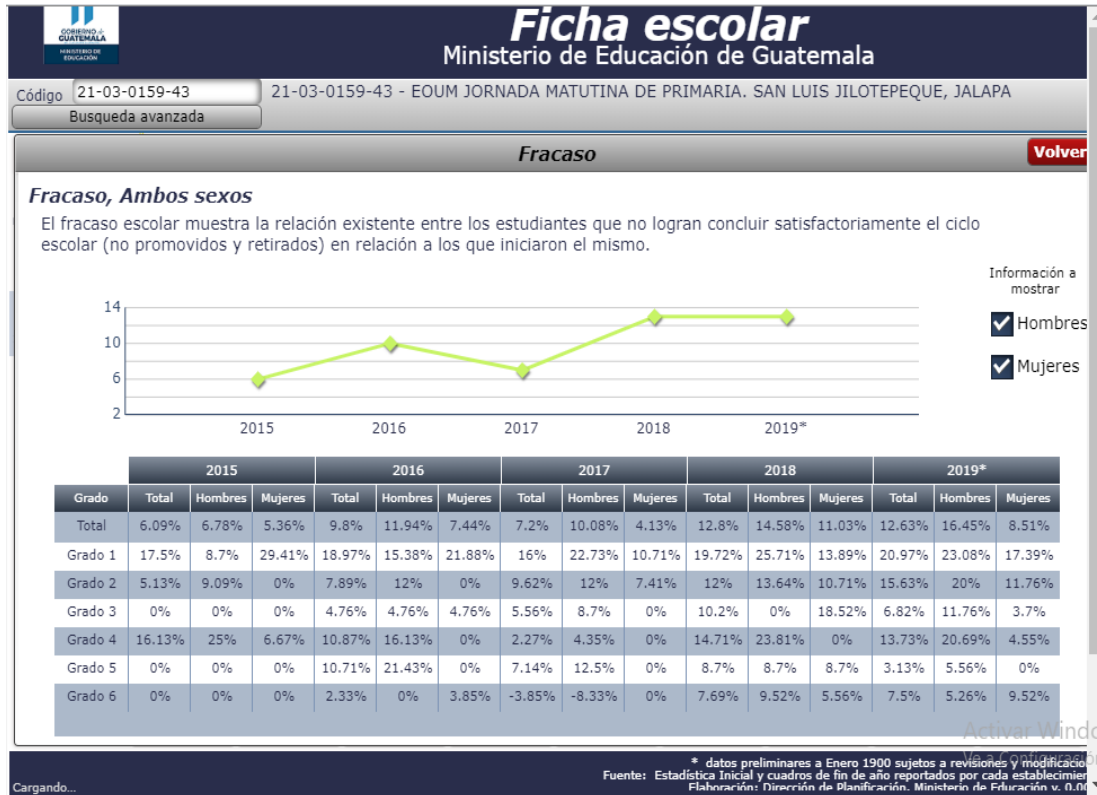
GOBIERNO de GUATEMALA
MINISTERIO DE EDUCACIÓN

Ficha escolar
Ministerio de Educación de Guatemala

Código 21-03-0159-43
Busqueda avanzada

21-03-0159-43 - EOUM JORNADA MATUTINA DE PRIMARIA. SAN LUIS JILOTEPEQUE, JALAPA

Fracaso
Volver

Fracaso, Ambos sexos

El fracaso escolar muestra la relación existente entre los estudiantes que no logran concluir satisfactoriamente el ciclo escolar (no promovidos y retirados) en relación a los que iniciaron el mismo.

Información a mostrar
Hombres
Mujeres

14
10
6
2
2015 2016 2017 2018 2019*

| | 2015 | | | 2016 | | | 2017 | | | 2018 | | | 2019* | | |
|---|---|---|---|---|---|---|---|---|---|---|---|---|---|---|---|
| Grado | Total | Hombres | Mujeres | Total | Hombres | Mujeres | Total | Hombres | Mujeres | Total | Hombres | Mujeres | Total | Hombres | Mujeres |
| Total | 6.09% | 6.78% | 5.36% | 9.8% | 11.94% | 7.44% | 7.2% | 10.08% | 4.13% | 12.8% | 14.58% | 11.03% | 12.63% | 16.45% | 8.51% |
| Grado 1 | 17.5% | 8.7% | 29.41% | 18.97% | 15.38% | 21.88% | 16% | 22.73% | 10.71% | 19.72% | 25.71% | 13.89% | 20.97% | 23.08% | 17.39% |
| Grado 2 | 5.13% | 9.09% | 0% | 7.89% | 12% | 0% | 9.62% | 12% | 7.41% | 12% | 13.64% | 10.71% | 15.63% | 20% | 11.76% |
| Grado 3 | 0% | 0% | 0% | 4.76% | 4.76% | 4.76% | 5.56% | 8.7% | 0% | 10.2% | 0% | 18.52% | 6.82% | 11.76% | 3.7% |
| Grado 4 | 16.13% | 25% | 6.67% | 10.87% | 16.13% | 0% | 2.27% | 4.35% | 0% | 14.71% | 23.81% | 0% | 13.73% | 20.69% | 4.55% |
| Grado 5 | 0% | 0% | 0% | 10.71% | 21.43% | 0% | 7.14% | 12.5% | 0% | 8.7% | 8.7% | 8.7% | 3.13% | 5.56% | 0% |
| Grado 6 | 0% | 0% | 0% | 2.33% | 0% | 3.85% | -3.85% | -8.33% | 0% | 7.69% | 9.52% | 5.56% | 7.5% | 5.26% | 9.52% |

Activar Windo
Ve a Configuracio

* datos preliminares a Enero 1900 sujetos a revisiones y modificacio
Fuente: Estadística Inicial y cuadros de fin de año reportados por cada establecimien
Elaboración: Dirección de Planificación. Ministerio de Educación v. 0.0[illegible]

Cargando...